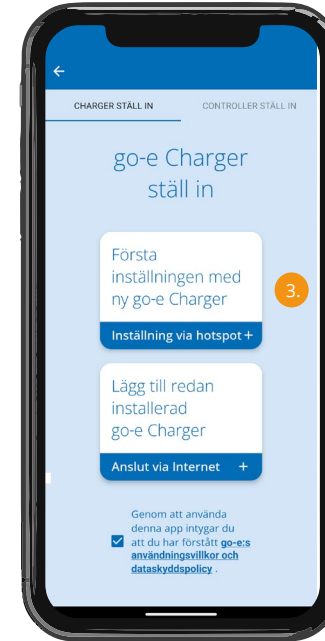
←

CHARGER STÄLL IN

CONTROLLER STÄLL IN

go-e Charger ställ in

Första inställningen med ny go-e Charger

3.

Inställning via hotspot +

Lägg till redan installerad go-e Charger

Anslut via Internet +

Genom att använda denna app intygar du att du har förstått go-e:s användningsvillkor och dataskyddspolicy .